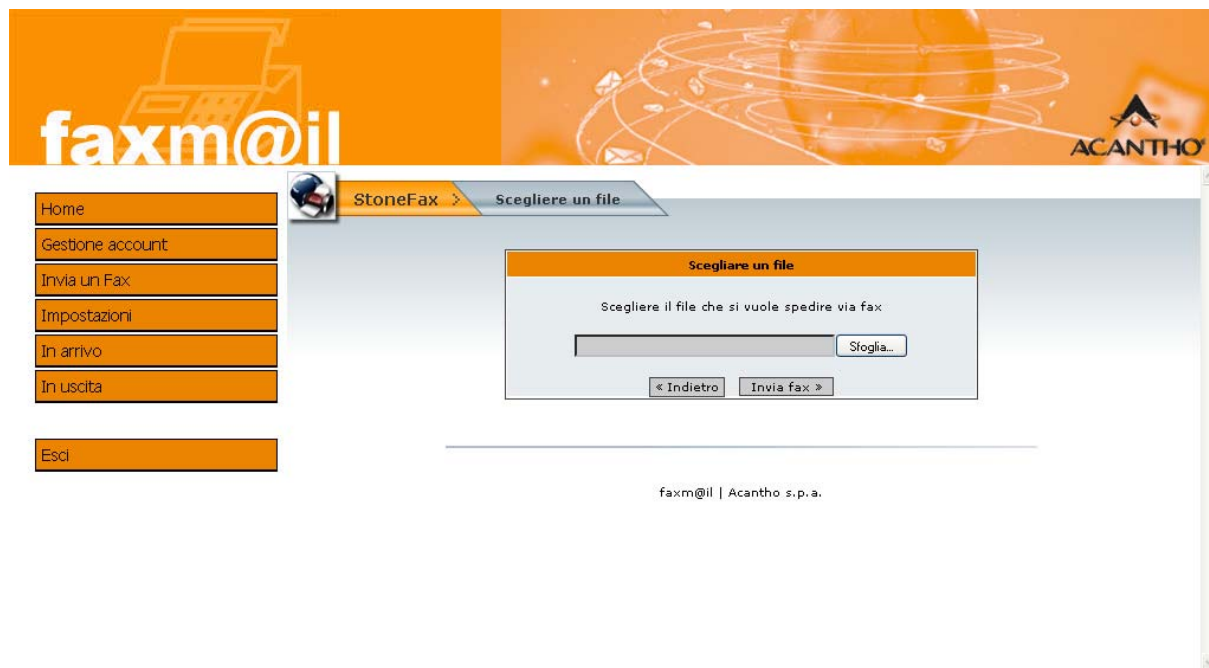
faxm@il

ACANTHO

Home
Gestione account
Invia un Fax
Impostazioni
In arrivo
In uscita

Esci

StoneFax > Scegliere un file

Scegliare un file

Scegliere il file che si vuole spedire via fax

Sfoglia...

« Indietro Invia fax »

faxm@il | Acantho s.p.a.